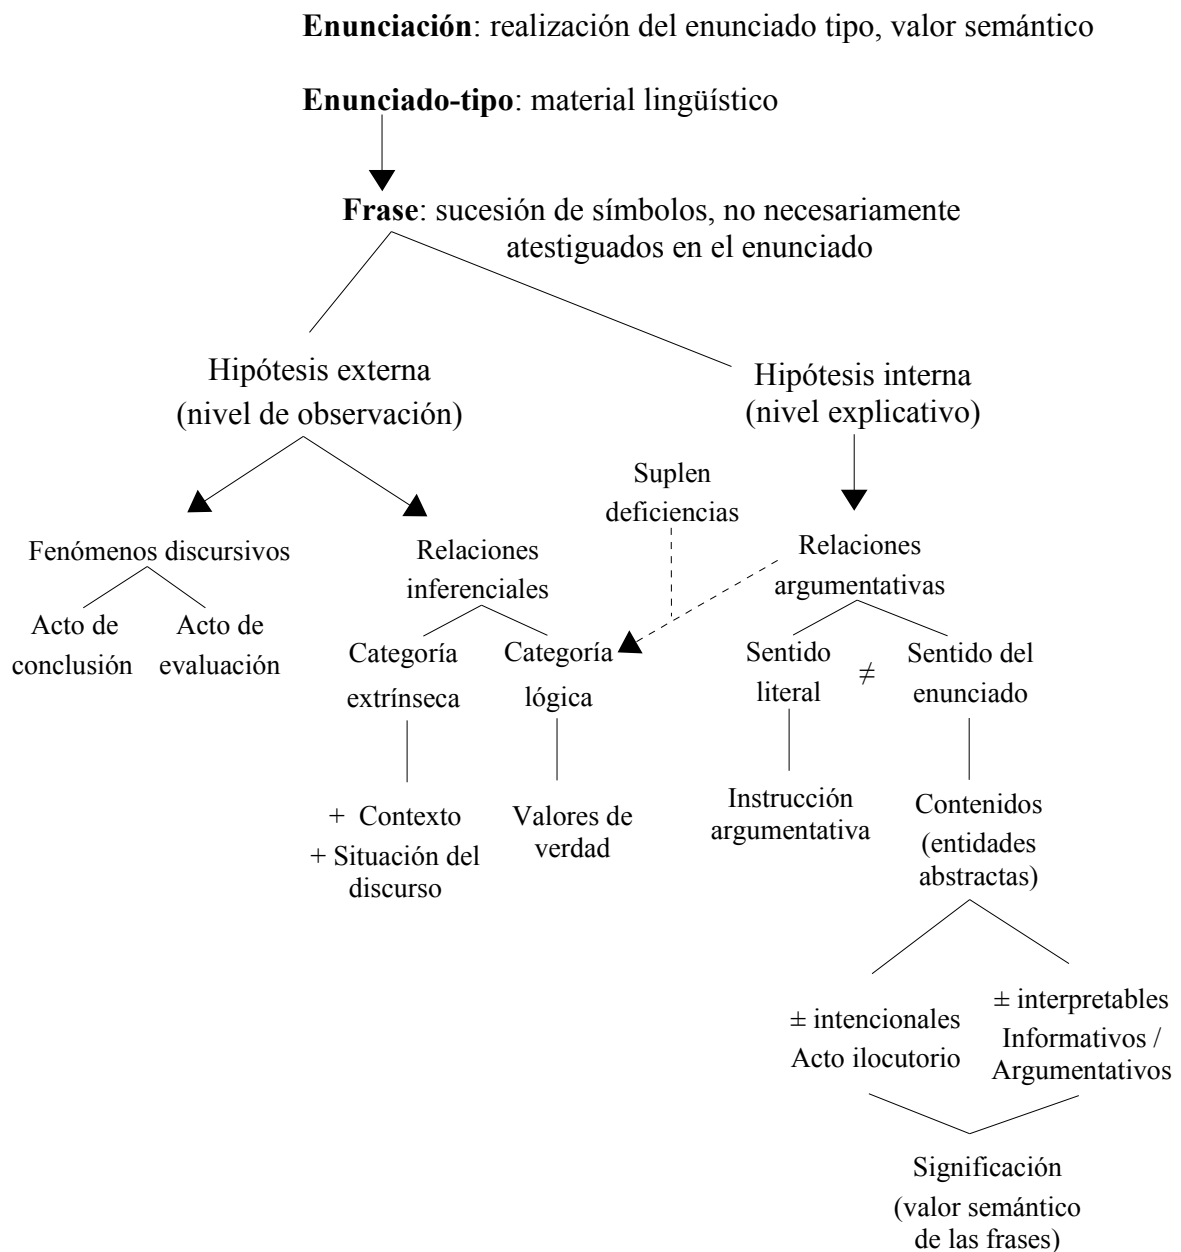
**Enunciación**: realización del enunciado tipo, valor semántico

**Enunciado-tipo**: material lingüístico

**Frase**: sucesión de símbolos, no necesariamente atestiguados en el enunciado

Hipótesis externa (nivel de observación)

Hipótesis interna (nivel explicativo)

Suplen deficiencias

Fenómenos discursivos

Acto de conclusión

Acto de evaluación

Relaciones inferenciales

Categoría extrínseca

Categoría lógica

+ Contexto
+ Situación del discurso

Valores de verdad

Relaciones argumentativas

Sentido literal

$\neq$

Sentido del enunciado

Instrucción argumentativa

Contenidos (entidades abstractas)

$\pm$ intencionales
Acto ilocutorio

$\pm$ interpretables
Informativos / Argumentativos

Significación (valor semántico de las frases)